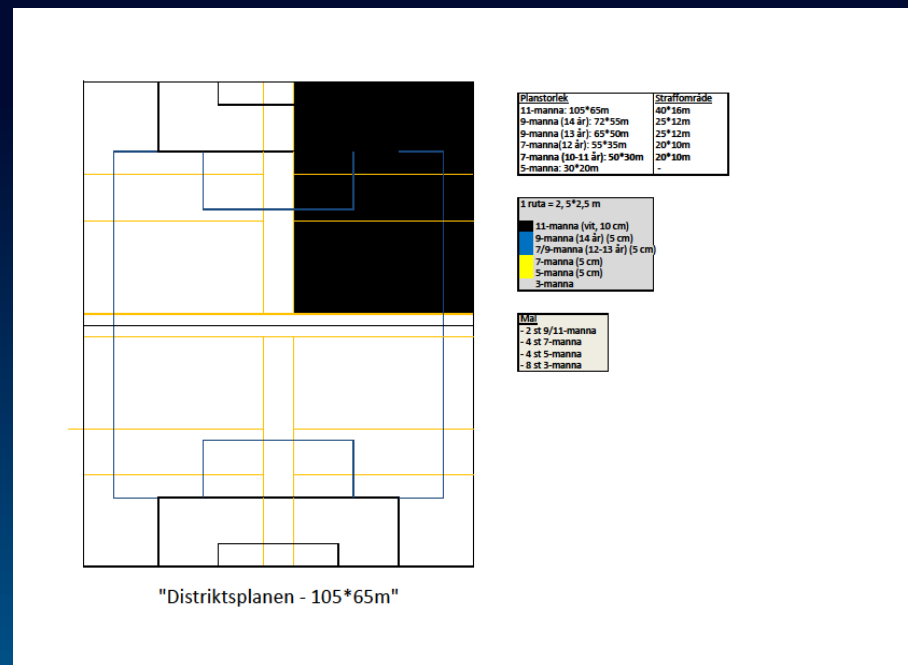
| Planstorlek | Straffområde |
|---|---|
| 11-manna: 105*65m | 40*16m |
| 9-manna (14 år): 72*55m | 25*12m |
| 9-manna (13 år): 65*50m | 25*12m |
| 7-manna(12 år): 55*35m | 20*10m |
| 7-manna (10-11 år): 50*30m | 20*10m |
| 5-manna: 30*20m | - |

1 ruta = 2, 5*2,5 m

11-manna (vit, 10 cm)
9-manna (14 år) (5 cm)
7/9-manna (12-13 år) (5 cm)
7-manna (5 cm)
5-manna (5 cm)
3-manna

Mål
- 2 st 9/11-manna
- 4 st 7-manna
- 4 st 5-manna
- 8 st 3-manna

"Distriktsplanen - 105*65m"